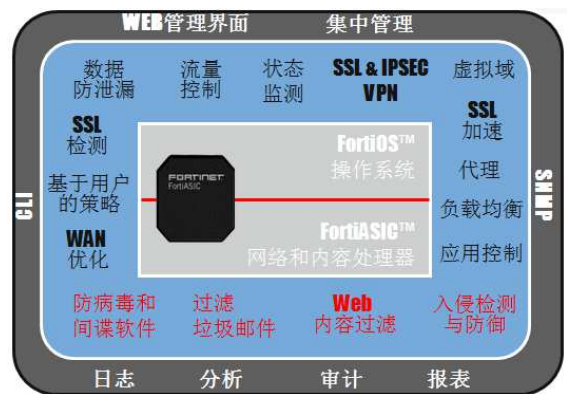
WEB管理界面 集中管理

CLI

SNMP

数据防泄漏

流量控制

状态监测

SSL & IPSEC VPN

虚拟域

SSL 检测

SSL 加速

FORTINET FortiASIC

FortiOS™ 操作系统

基于用户的策略

代理

负载均衡

FortiASIC™ 网络和内容处理器

WAN 优化

应用控制

防病毒和间谍软件

过滤垃圾邮件

Web 内容过滤

入侵检测与防御

日志 分析 审计 报表